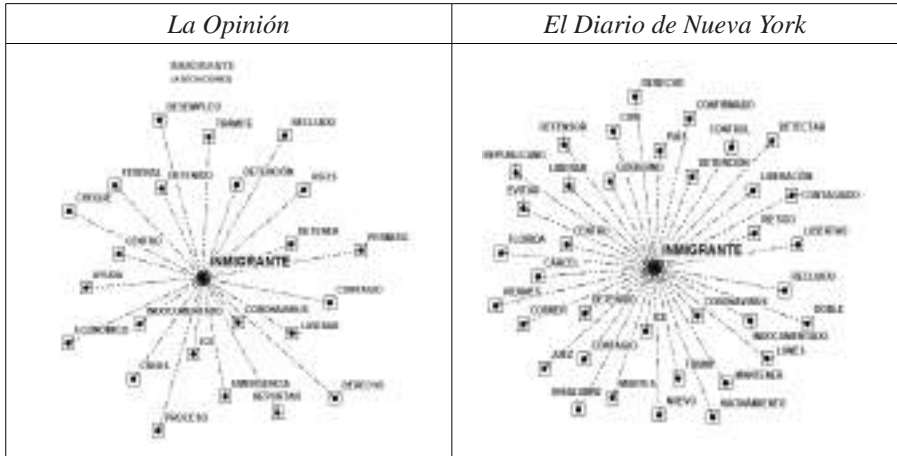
| La Opinión | El Diario de Nueva York |
|---|---|
| INMIGRANTE (4 SECCIONES) DESEMPLEO TRAMITE RECLUIDO DETENCIÓN VISAS FEDERAL DETENIDO CHOQUE DETENER PRIMERO CONTAG AYUDA CONTAGIO INMIGRANTE ECONÓMICO INDOCUMENTADO CORONAVIRUS LIBERAR ICE CRISIS EMERGENCIA DERECHO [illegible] PROCESO | DERECHO CONFIRMADO DEFENSOR CDC PAÍS CONTROL DETECTAR REPUBLICANO LIBERAR GOBIERNO DETENCIÓN LIBERACIÓN EVITAR CONTAGIADO RIESGO FLORIDA CONTAG INMIGRANTE LIDERAR CARCEL RECLUIDO MIÉRCOLES DETENIDO CORONAVIRUS DOBLE CORRER ICE INDOCUMENTADO JUEZ CONTAGIO TRUMP LUNES REGRESAR ABOGADO NUEVO MARTES NACIMIENTO |